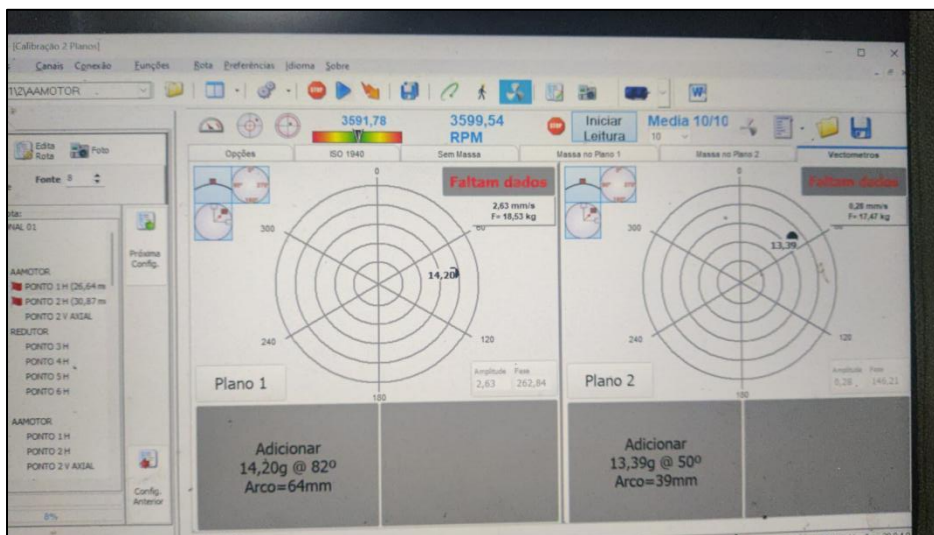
[Calibração 2 Planos]

Canais Conexão Funções Rota Preferências Idioma Sobre

1\2\AAMOTOR

Edita Rota Foto

Fonte 8

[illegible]:
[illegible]AL 01

AAMOTOR
PONTO 1 H (26,64 m
PONTO 2 H (30,87 m
PONTO 2 V AXIAL
REDUTOR
PONTO 3 H
PONTO 4 H
PONTO 5 H
PONTO 6 H

AAMOTOR
PONTO 1 H
PONTO 2 H
PONTO 2 V AXIAL

Próxima Config.

Config. Anterior

0%

3591,78

3599,54 RPM

Iniciar Leitura

Media 10/10

10

Opções | ISO 1940 | Sem Massa | Massa no Plano 1 | Massa no Plano 2 | Vectometros

Faltam dados

2,63 mm/s
F= 18,53 kg

0
60
120
180
240
300

14,20

Amplitude 2,63
Fase 262,84

Plano 1

Adicionar
14,20g @ 82º
Arco=64mm

Faltam dados

0,28 mm/s
F= 17,47 kg

0
120
180
240
300

13,39

Amplitude 0,28
Fase 146,21

Plano 2

Adicionar
13,39g @ 50º
Arco=39mm